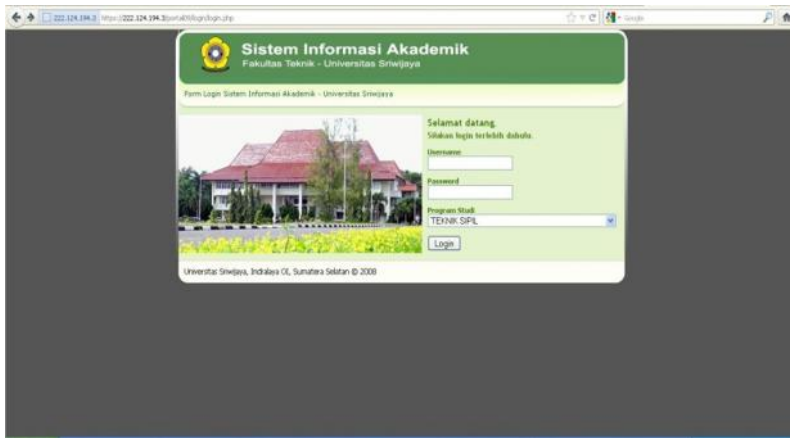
222.124.194.3 https://222.124.194.3/portal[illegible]/login/login.php

Google

Sistem Informasi Akademik
Fakultas Teknik - Universitas Sriwijaya

Form Login Sistem Informasi Akademik - Universitas Sriwijaya

Selamat datang.
Silakan login terlebih dahulu.

Username

Password

Program Studi
TEKNIK SIPIL

Login

Universitas Sriwijaya, Indralaya OI, Sumatera Selatan © 2008